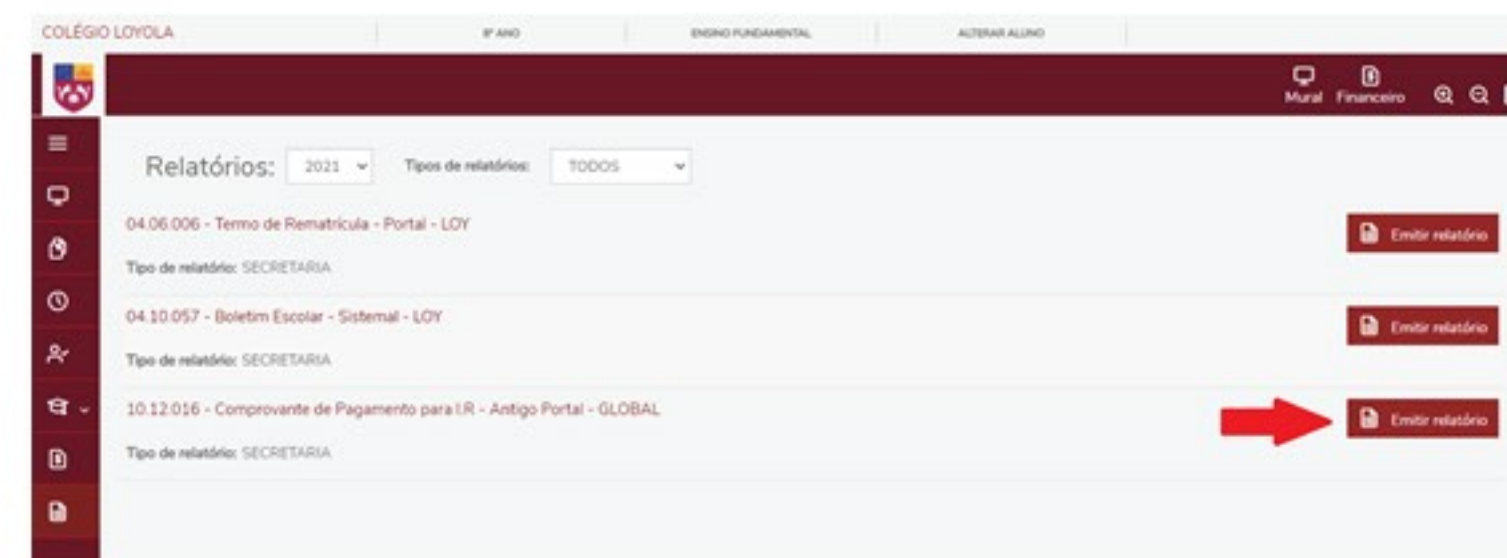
COLÉGIO LOYOLA | 8º ANO | ENSINO FUNDAMENTAL | ALTERAR ALUNO

Mural Financeiro

Relatórios: 2021 Tipos de relatórios: TODOS

04.06.006 - Termo de Rematrícula - Portal - LOY

Tipo de relatório: SECRETARIA

Emitir relatório

04.10.057 - Boletim Escolar - Sistemal - LOY

Tipo de relatório: SECRETARIA

Emitir relatório

10.12.016 - Comprovante de Pagamento para I.R - Antigo Portal - GLOBAL

Tipo de relatório: SECRETARIA

Emitir relatório